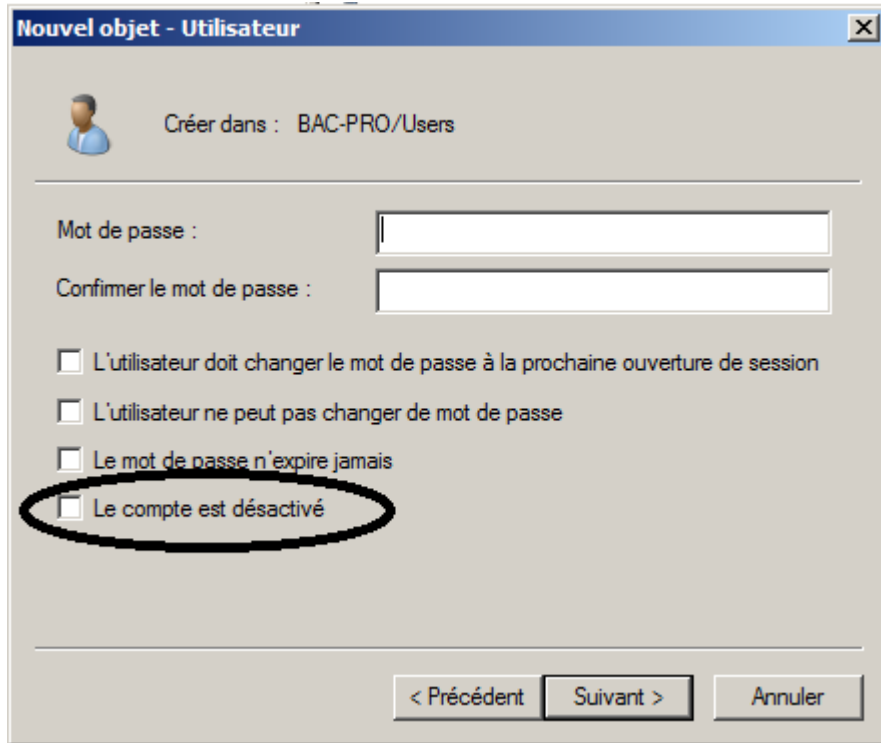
Nouvel objet - Utilisateur

X

Créer dans : BAC-PRO/Users

Mot de passe :

Confirmer le mot de passe :

L'utilisateur doit changer le mot de passe à la prochaine ouverture de session

L'utilisateur ne peut pas changer de mot de passe

Le mot de passe n'expire jamais

Le compte est désactivé

< Précédent

Suivant >

Annuler